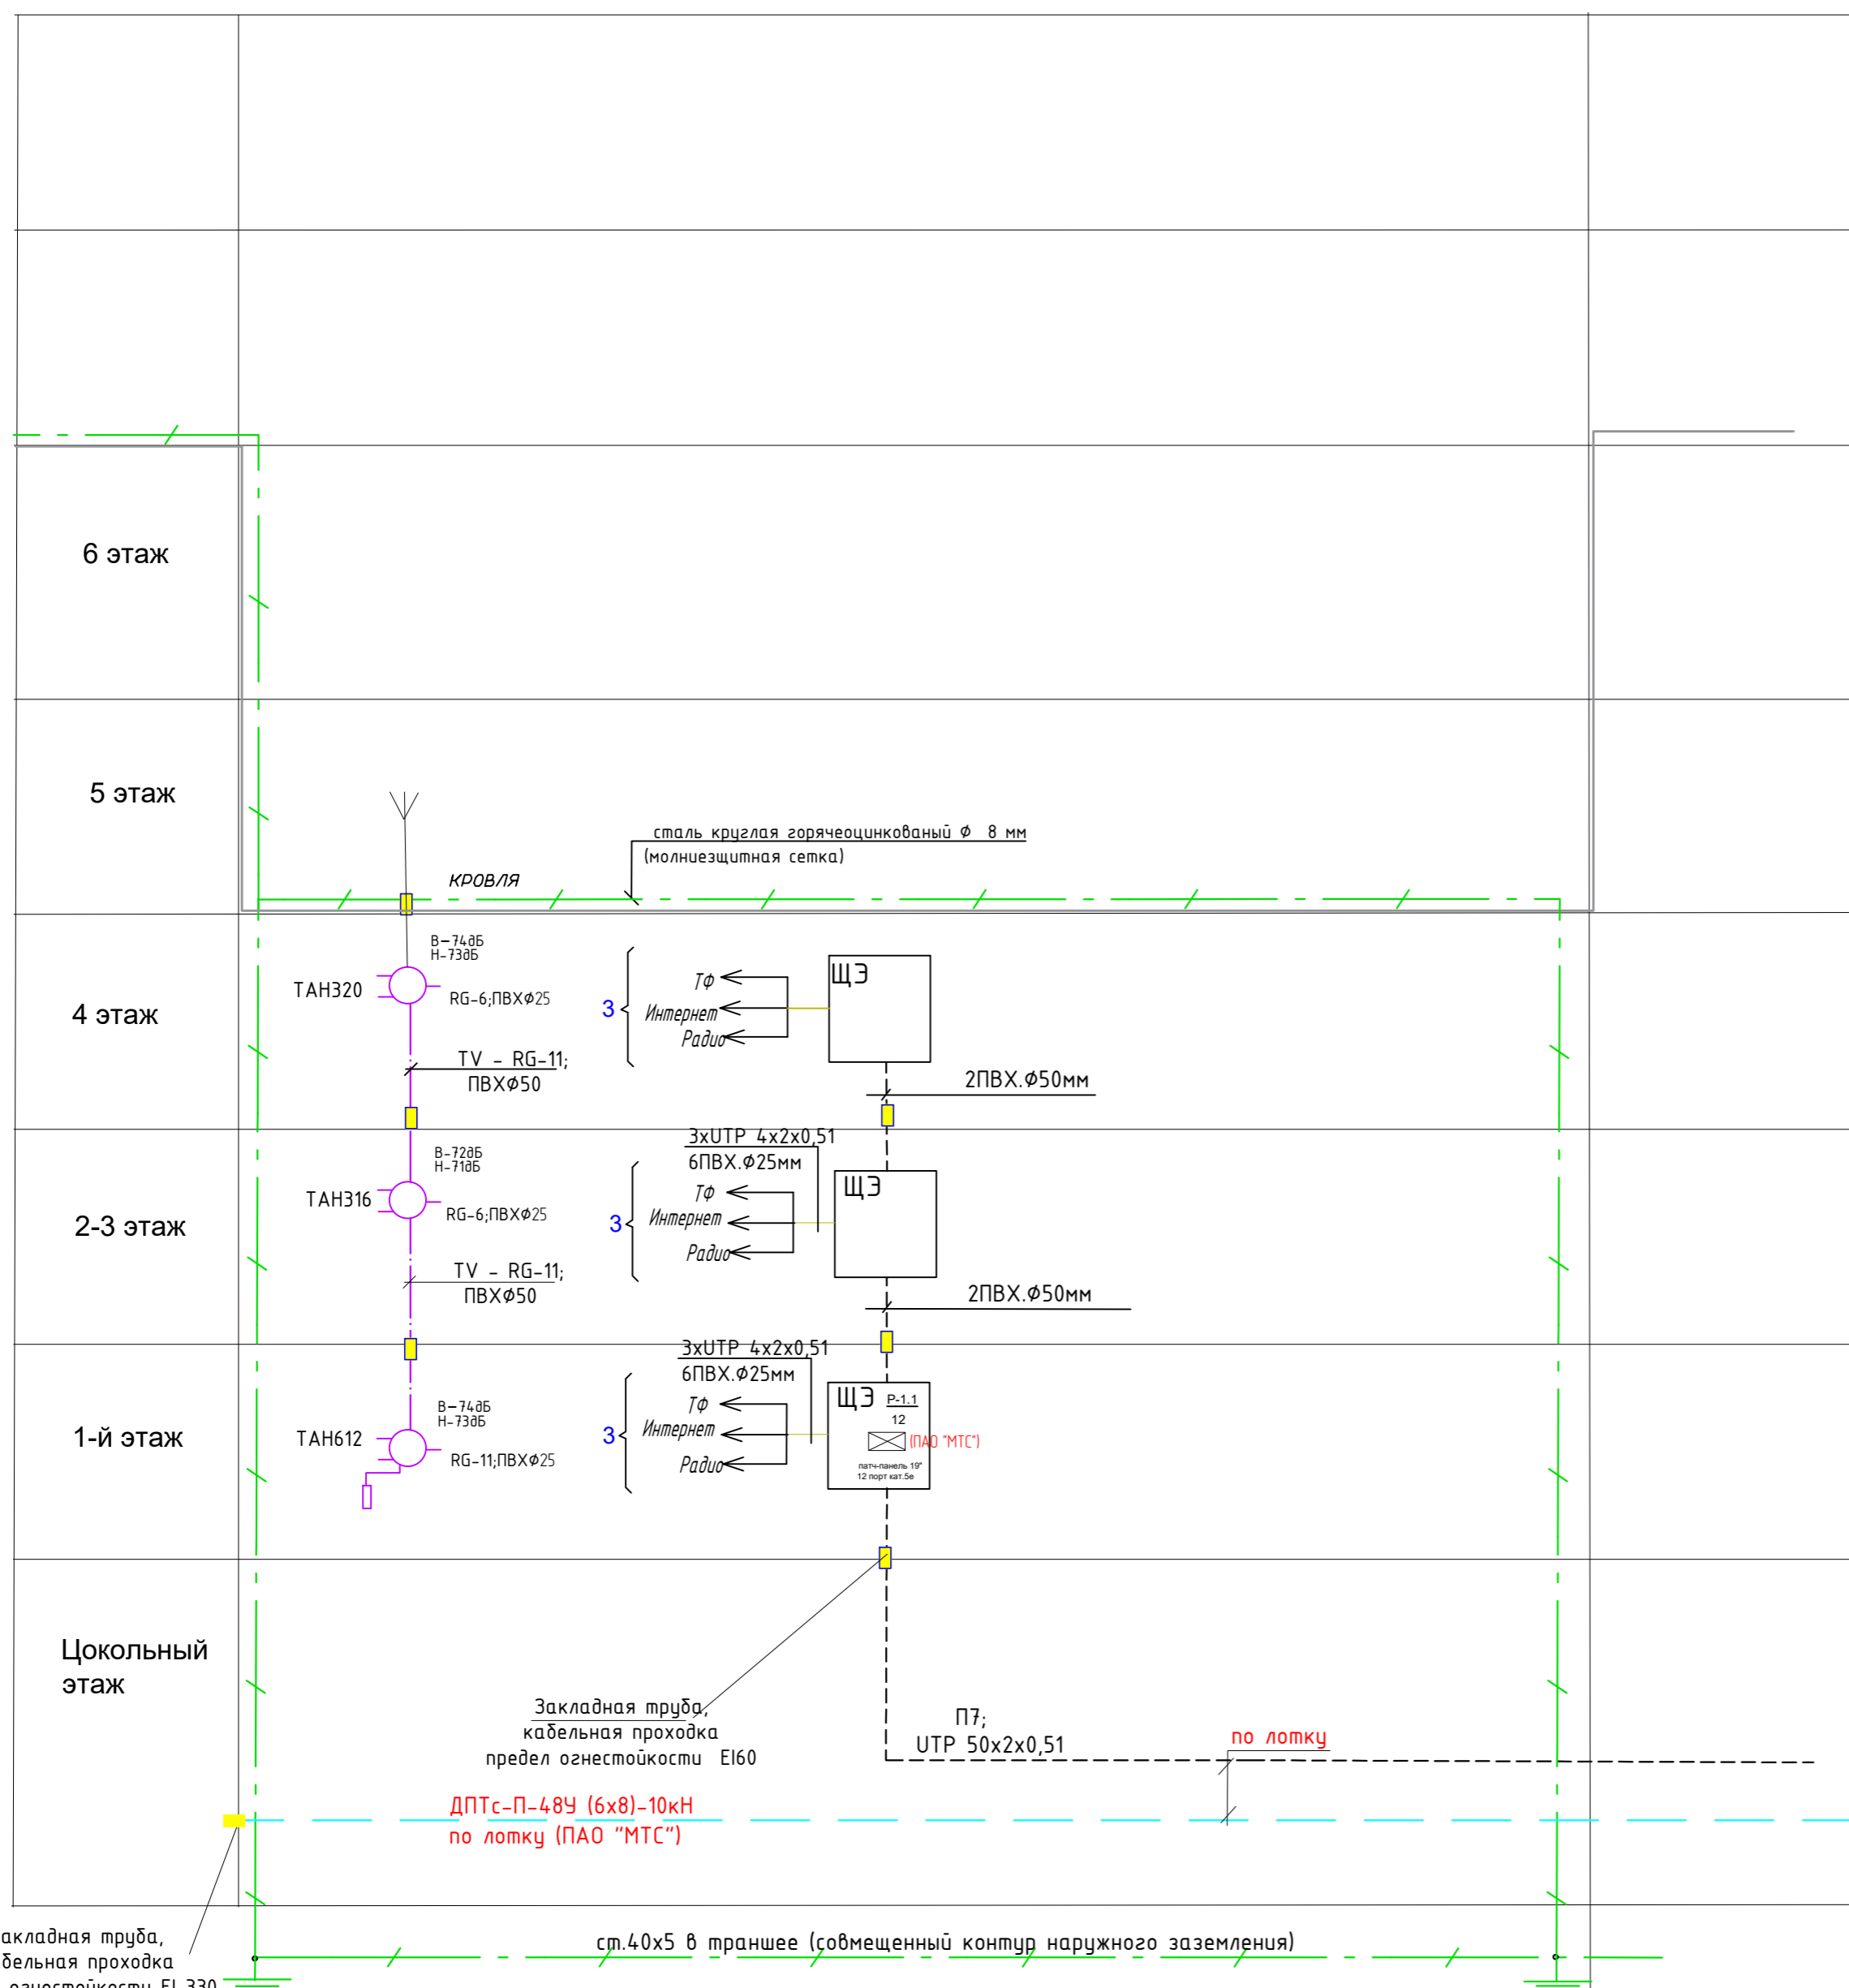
6 этаж

5 этаж

сталь круглая горячеоцинкованый $\phi$ 8 мм
(молниезщитная сетка)

КРОВЛЯ

4 этаж

В-74дБ
Н-73дБ
ТАН320
RG-6;ПВХ$\phi$25

3
Тф
Интернет
Радио

ЩЭ

TV - RG-11;
ПВХ$\phi$50

2ПВХ.$\phi$50мм

3xUTP 4x2x0,51
6ПВХ.$\phi$25мм

2-3 этаж

В-72дБ
Н-71дБ
ТАН316
RG-6;ПВХ$\phi$25

3
Тф
Интернет
Радио

ЩЭ

TV - RG-11;
ПВХ$\phi$50

2ПВХ.$\phi$50мм

3xUTP 4x2x0,51
6ПВХ.$\phi$25мм

1-й этаж

В-74дБ
Н-73дБ
ТАН612
RG-11;ПВХ$\phi$25

3
Тф
Интернет
Радио

ЩЭ Р-1.1
12
(ПАО "МТС")
патч-панель 19"
12 порт кат.5е

Цокольный этаж

Закладная труба,
кабельная проходка
предел огнестойкости EI60

П7;
UTP 50x2x0,51

по лотку

ДПТс-П-48У (6х8)-10кН
по лотку (ПАО "МТС")

акладная труба,
бельная проходка
огнестойкости EI 330

ст.40х5 в траншее (совмещенный контур наружного заземления)